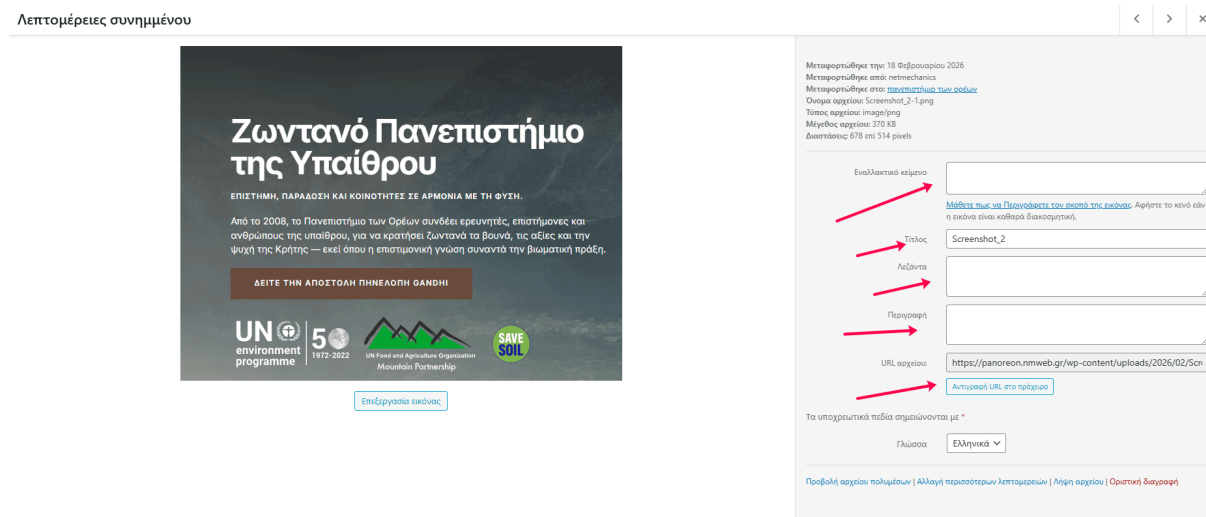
Λεπτομέρειες συνημμένου

Ζωντανό Πανεπιστήμιο της Υπαίθρου

ΕΠΙΣΤΗΜΗ, ΠΑΡΑΔΟΣΗ ΚΑΙ ΚΟΙΝΟΤΗΤΕΣ ΣΕ ΑΡΜΟΝΙΑ ΜΕ ΤΗ ΦΥΣΗ.

Από το 2008, το Πανεπιστήμιο των Ορέων συνδέει ερευνητές, επιστήμονες και ανθρώπους της υπαίθρου, για να κρατήσει ζωντανά τα βουνά, τις αξίες και την ψυχή της Κρήτης — εκεί όπου η επιστημονική γνώση συναντά την βιωματική πράξη.

ΔΕΙΤΕ ΤΗΝ ΑΠΟΣΤΟΛΗ ΠΗΝΕΛΟΠΗ GANDHI

UN environment programme 50 1972-2022 UN Food and Agriculture Organization Mountain Partnership SAVE SOIL

Επεξεργασία εικόνας

Μεταφορτώθηκε την: 18 Φεβρουαρίου 2026
Μεταφορτώθηκε από: netmechanics
Μεταφορτώθηκε στο: πανεπιστήμιο των ορέων
Όνομα αρχείου: Screenshot_2-1.png
Τύπος αρχείου: image/png
Μέγεθος αρχείου: 370 KB
Διαστάσεις: 678 επί 514 pixels

Εναλλακτικό κείμενο

Μάθετε πως να Περιγράφετε τον σκοπό της εικόνας. Αφήστε το κενό εάν η εικόνα είναι καθαρά διακοσμητική.

Τίτλος Screenshot_2

Λεζάντα

Περιγραφή

URL αρχείου: https://panoreon.nmweb.gr/wp-content/uploads/2026/02/Scr

Αντιγραφή URL στο πρόχειρο

Τα υποχρεωτικά πεδία σημειώνονται με *

Γλώσσα Ελληνικά

Προβολή αρχείου πολυμέσων | Αλλαγή περισσότερων λεπτομερειών | Λήψη αρχείου | Οριστική διαγραφή